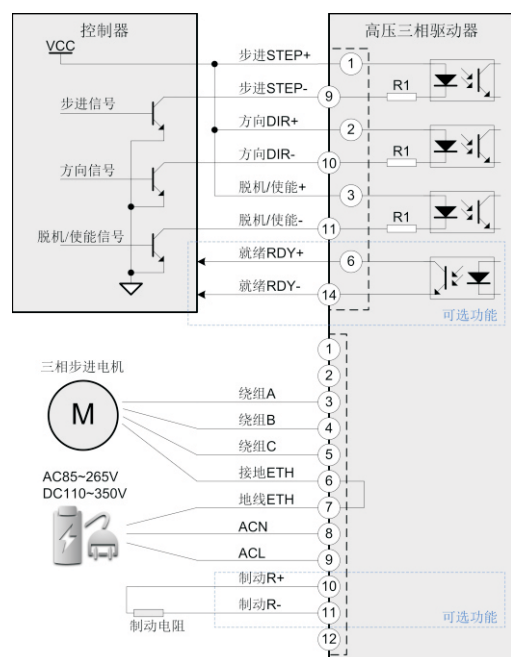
控制器

VCC

步进信号

方向信号

脱机/使能信号

高压三相驱动器

步进STEP+ 1
步进STEP- 9
方向DIR+ 2
方向DIR- 10
脱机/使能+ 3
脱机/使能- 11
就绪RDY+ 6
就绪RDY- 14

R1
R1
R1

可选功能

三相步进电机

M

AC85~265V
DC110~350V

1
2
绕组A 3
绕组B 4
绕组C 5
接地ETH 6
地线ETH 7
ACN 8
ACL 9
制动R+ 10
制动R- 11
12

制动电阻

可选功能